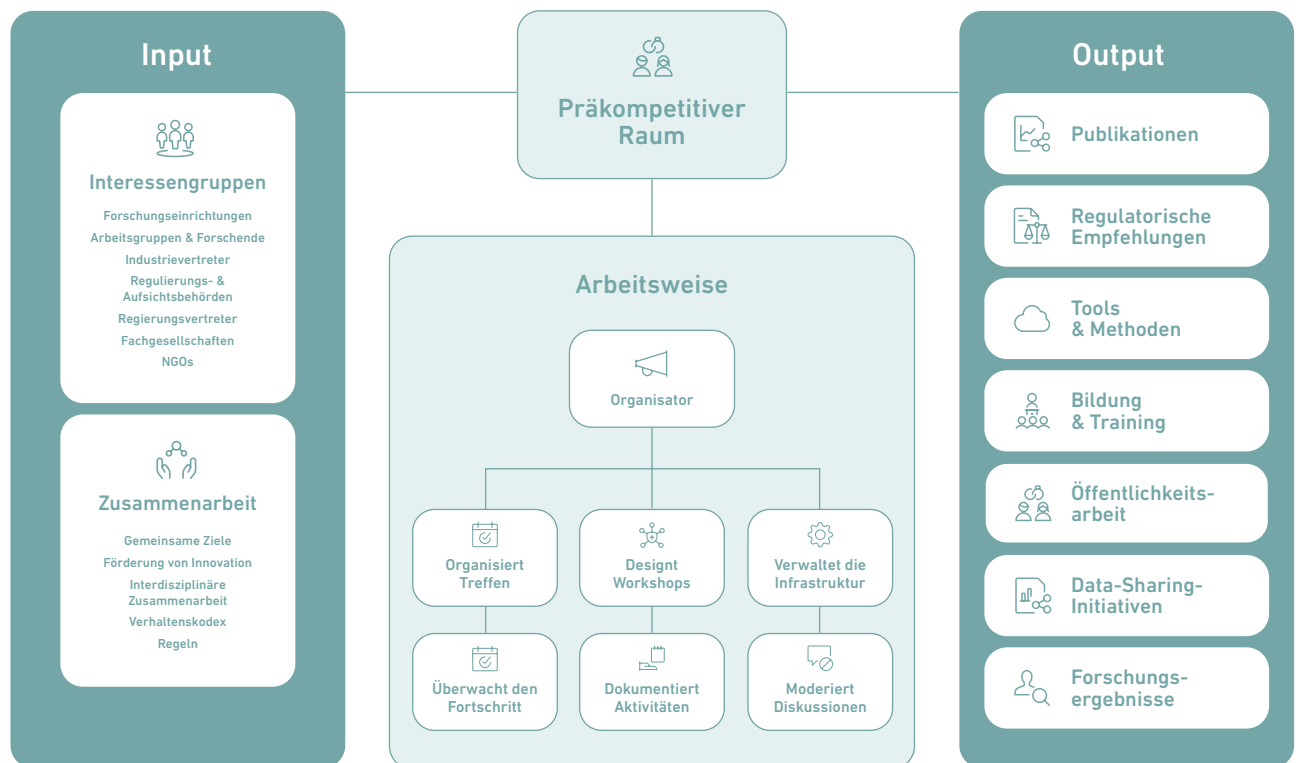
Input

Interessengruppen

Forschungseinrichtungen
Arbeitsgruppen & Forschende
Industrievertreter
Regulierungs- & Aufsichtsbehörden
Regierungsvertreter
Fachgesellschaften
NGOs

Zusammenarbeit

Gemeinsame Ziele
Förderung von Innovation
Interdisziplinäre Zusammenarbeit
Verhaltenskodex
Regeln

Präkompetitiver Raum

Arbeitsweise

Organisator

Organisiert Treffen

Designt Workshops

Verwaltet die Infrastruktur

Überwacht den Fortschritt

Dokumentiert Aktivitäten

Moderiert Diskussionen

Output

Publikationen

Regulatorische Empfehlungen

Tools & Methoden

Bildung & Training

Öffentlichkeitsarbeit

Data-Sharing-Initiativen

Forschungsergebnisse